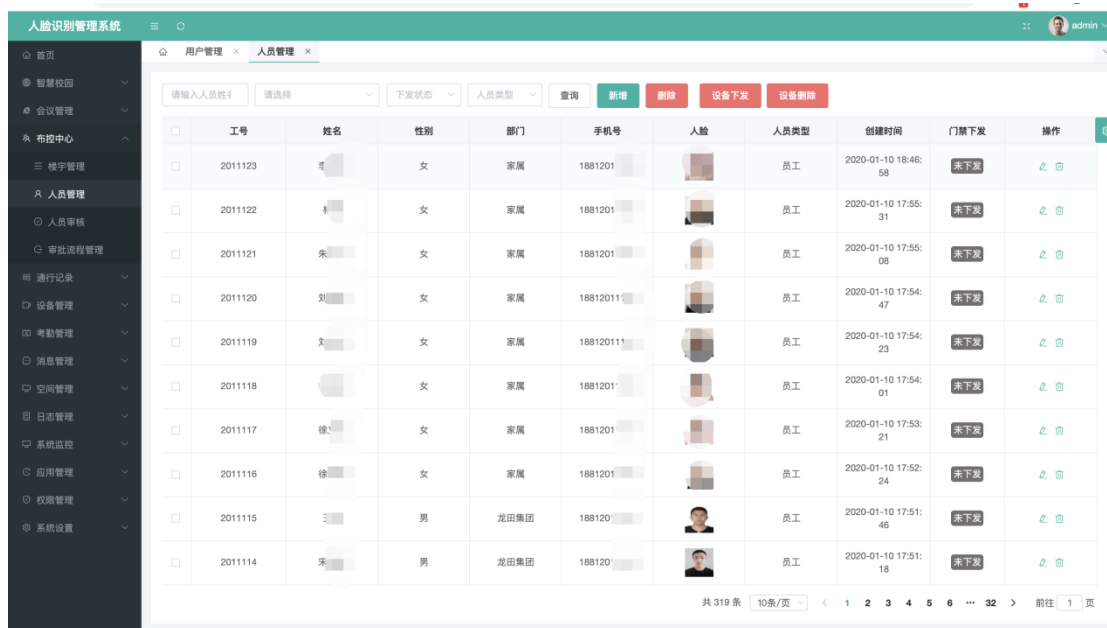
人脸识别管理系统

admin

首页
智慧校园
会议管理
布控中心
楼宇管理
人员管理
人员审核
审批流程管理
通行记录
设备管理
考勤管理
消息管理
空间管理
日志管理
系统监控
应用管理
权限管理
系统设置

用户管理 × 人员管理 ×

请输入人员姓名 请选择 下发状态 人员类型 查询 新增 删除 设备下发 设备删除

| | 工号 | 姓名 | 性别 | 部门 | 手机号 | 人脸 | 人员类型 | 创建时间 | 门禁下发 | 操作 |
|---|---|---|---|---|---|---|---|---|---|---|
| | 2011123 | 李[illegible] | 女 | 家属 | 1881201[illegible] | | 员工 | 2020-01-10 18:46:58 | 未下发 | |
| | 2011122 | 林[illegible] | 女 | 家属 | 1881201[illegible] | | 员工 | 2020-01-10 17:55:31 | 未下发 | |
| | 2011121 | 朱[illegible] | 女 | 家属 | 1881201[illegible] | | 员工 | 2020-01-10 17:55:08 | 未下发 | |
| | 2011120 | 刘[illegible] | 女 | 家属 | 18812011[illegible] | | 员工 | 2020-01-10 17:54:47 | 未下发 | |
| | 2011119 | 刘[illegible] | 女 | 家属 | 18812011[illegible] | | 员工 | 2020-01-10 17:54:23 | 未下发 | |
| | 2011118 | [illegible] | 女 | 家属 | 1881201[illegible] | | 员工 | 2020-01-10 17:54:01 | 未下发 | |
| | 2011117 | 徐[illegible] | 女 | 家属 | 1881201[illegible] | | 员工 | 2020-01-10 17:53:21 | 未下发 | |
| | 2011116 | 徐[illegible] | 女 | 家属 | 1881201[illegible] | | 员工 | 2020-01-10 17:52:24 | 未下发 | |
| | 2011115 | 王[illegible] | 男 | 龙田集团 | 188120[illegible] | | 员工 | 2020-01-10 17:51:46 | 未下发 | |
| | 2011114 | 宋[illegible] | 男 | 龙田集团 | 188120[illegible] | | 员工 | 2020-01-10 17:51:18 | 未下发 | |

共 319 条 10条/页 < 1 2 3 4 5 6 ··· 32 > 前往 1 页